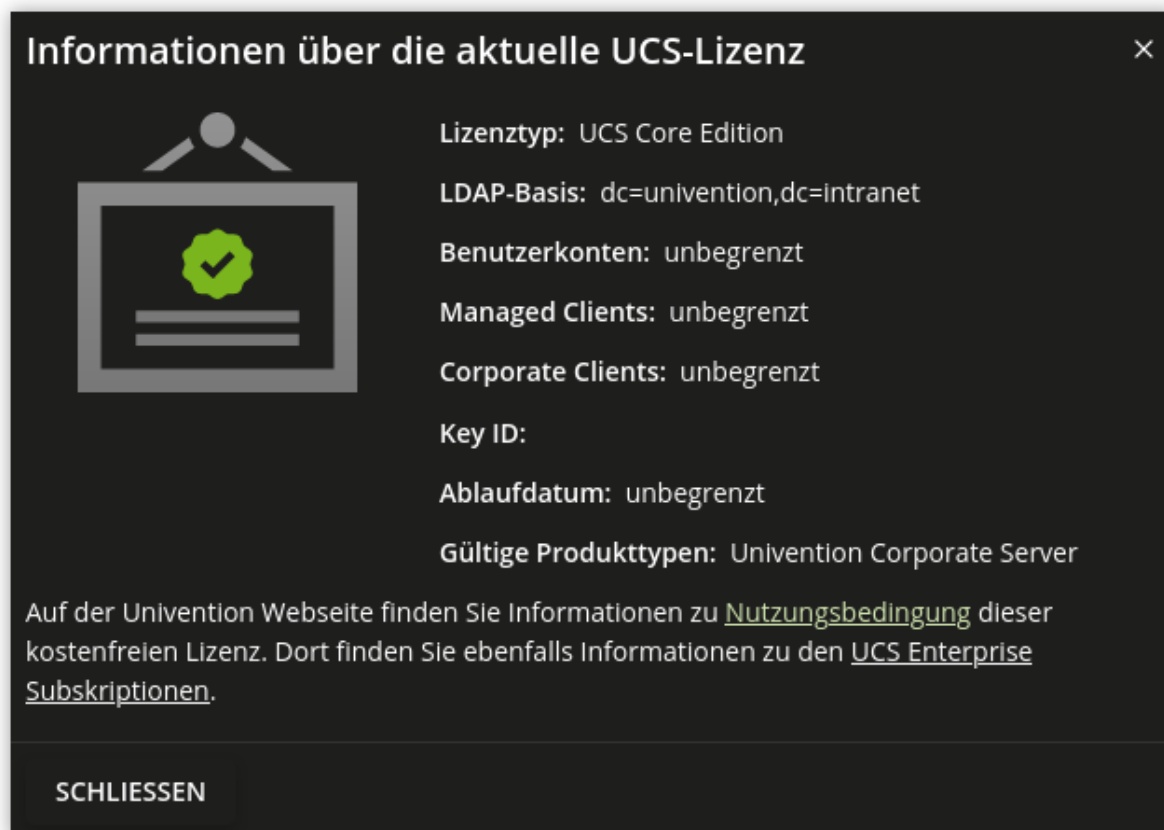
Informationen über die aktuelle UCS-Lizenz

×

Lizenztyp: UCS Core Edition

LDAP-Basis: dc=univention,dc=intranet

Benutzerkonten: unbegrenzt

Managed Clients: unbegrenzt

Corporate Clients: unbegrenzt

Key ID:

Ablaufdatum: unbegrenzt

Gültige Produkttypen: Univention Corporate Server

Auf der Univention Webseite finden Sie Informationen zu Nutzungsbedingung dieser kostenfreien Lizenz. Dort finden Sie ebenfalls Informationen zu den UCS Enterprise Subskriptionen.

SCHLIESSEN